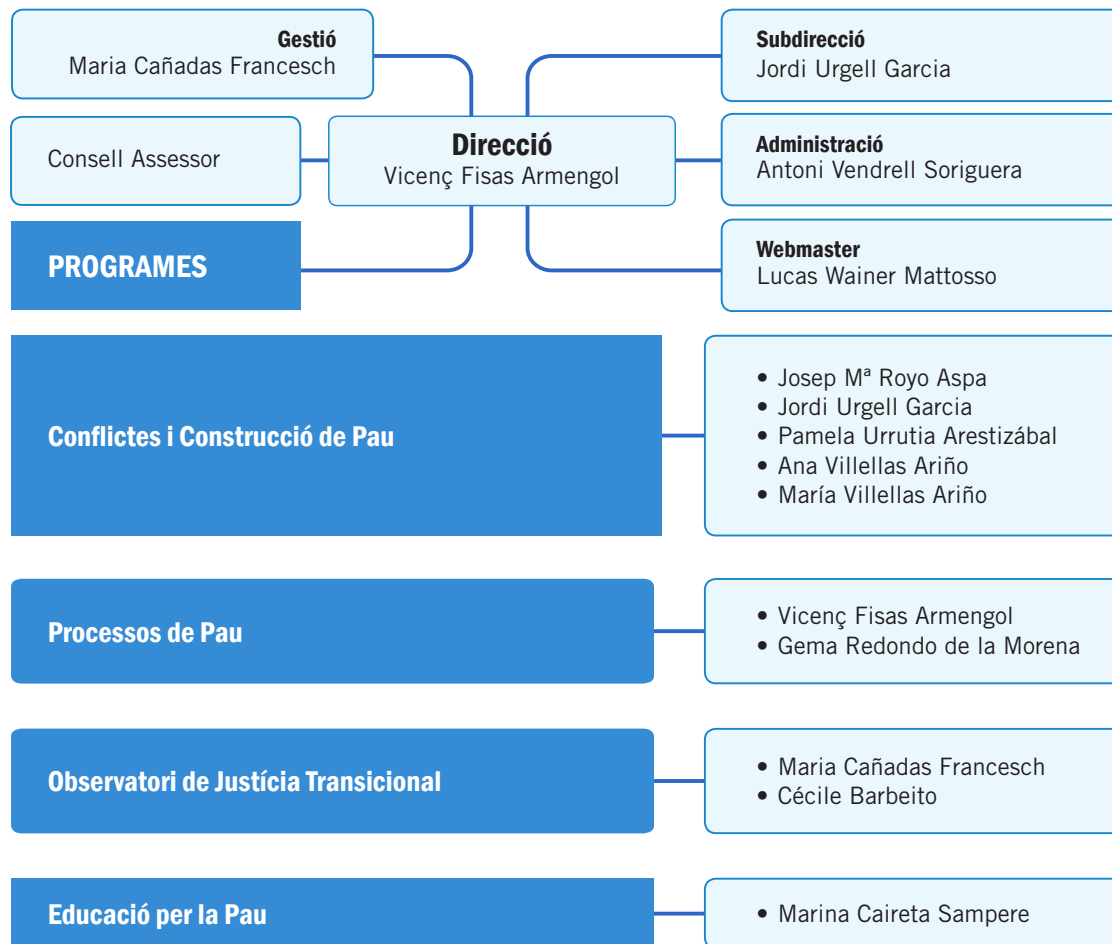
Gestió
Maria Cañadas Francesch

Consell Assessor

Direcció
Vicenç Fisas Armengol

Subdirecció
Jordi Urgell Garcia

Administració
Antoni Vendrell Soriguera

Webmaster
Lucas Wainer Mattosso

PROGRAMES

Conflictes i Construcció de Pau

• Josep Mª Royo Aspa
• Jordi Urgell Garcia
• Pamela Urrutia Arestizábal
• Ana Villellas Ariño
• María Villellas Ariño

Processos de Pau

• Vicenç Fisas Armengol
• Gema Redondo de la Morena

Observatori de Justícia Transicional

• Maria Cañadas Francesch
• Cécile Barbeito

Educació per la Pau

• Marina Caireta Sampere